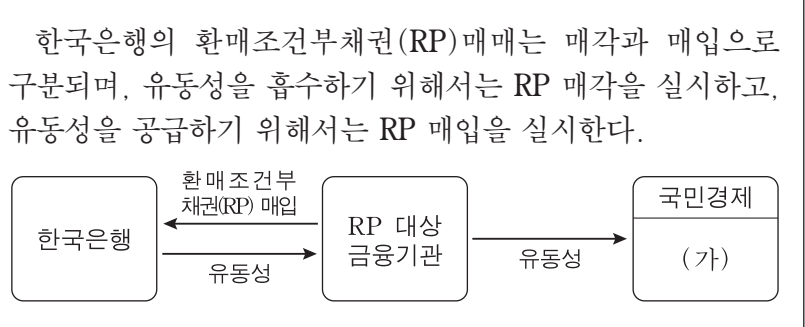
한국은행의 환매조건부채권(RP)매매는 매각과 매입으로 구분되며, 유동성을 흡수하기 위해서는 RP 매각을 실시하고, 유동성을 공급하기 위해서는 RP 매입을 실시한다.

한국은행

환매조건부 채권(RP) 매입

유동성

RP 대상 금융기관

유동성

국민경제

(가)